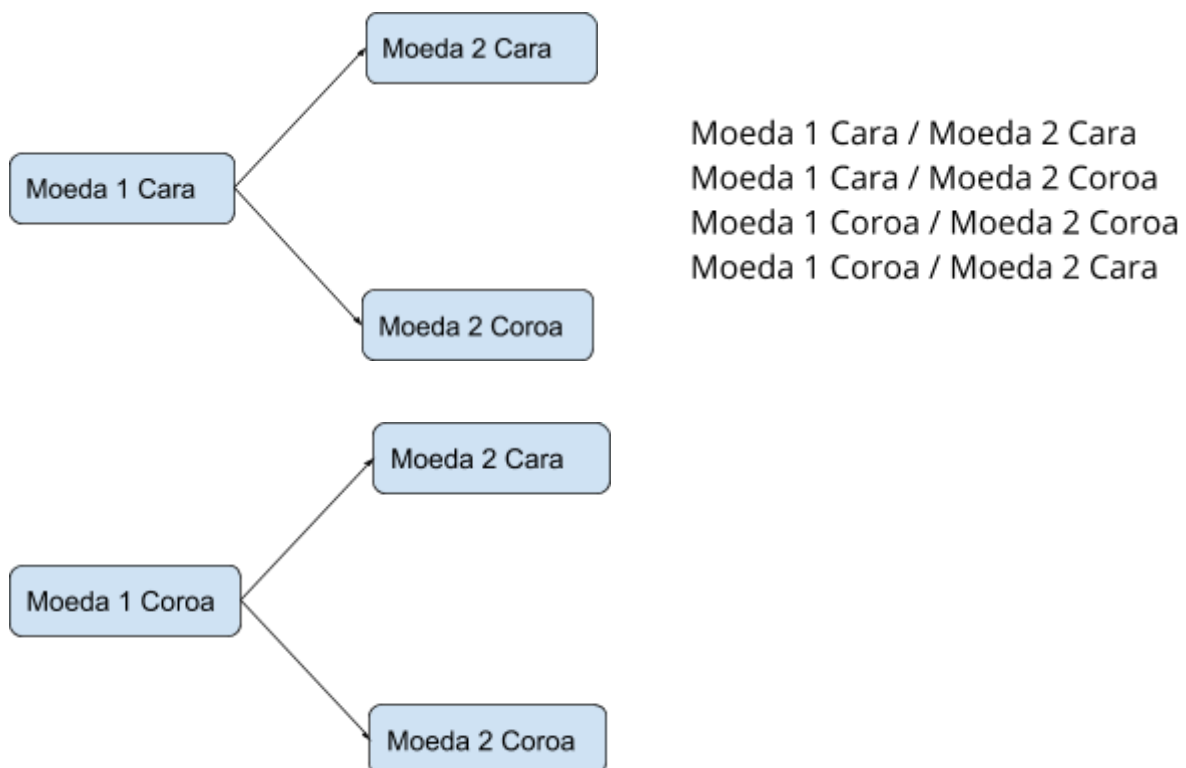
Moeda 2 Cara

Moeda 1 Cara

Moeda 2 Coroa

Moeda 1 Cara / Moeda 2 Cara
Moeda 1 Cara / Moeda 2 Coroa
Moeda 1 Coroa / Moeda 2 Coroa
Moeda 1 Coroa / Moeda 2 Cara

Moeda 2 Cara

Moeda 1 Coroa

Moeda 2 Coroa